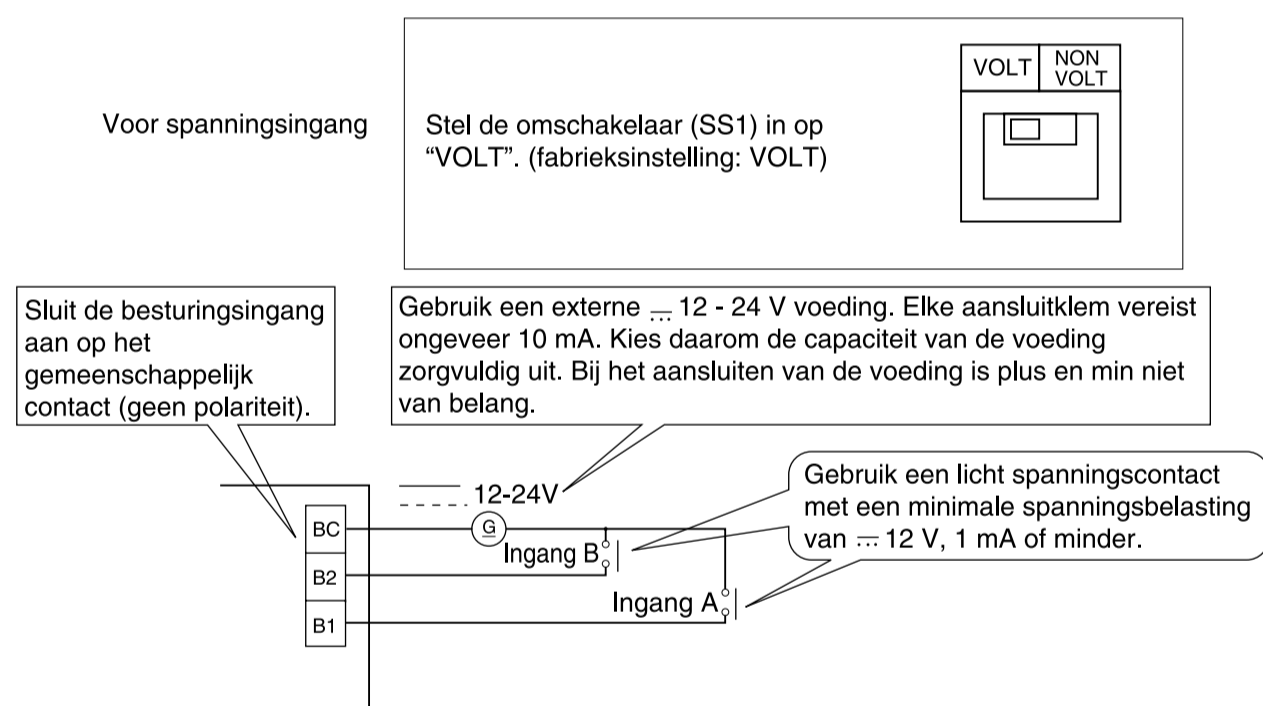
Voor spanningsingang

Stel de omschakelaar (SS1) in op “VOLT”. (fabrieksinstelling: VOLT)

| VOLT | NON VOLT |
|---|---|

Sluit de besturingsingang aan op het gemeenschappelijk contact (geen polariteit).

Gebruik een externe ⎓ 12 - 24 V voeding. Elke aansluitklem vereist ongeveer 10 mA. Kies daarom de capaciteit van de voeding zorgvuldig uit. Bij het aansluiten van de voeding is plus en min niet van belang.

⎓ 12-24V

Gebruik een licht spanningscontact met een minimale spanningsbelasting van ⎓ 12 V, 1 mA of minder.

BC

B2

B1

G

Ingang B

Ingang A